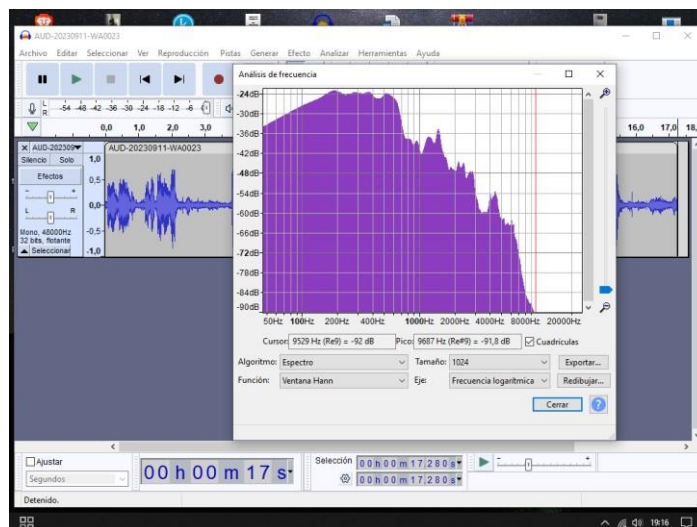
AUD-20230911-WA0023

Archivo Editar Seleccionar Ver Reproducción Pistas Generar Efecto Analizar Herramientas Ayuda

L R -54 -48 -42 -36 -30 -24 -18 -12 -6

0,0 1,0 2,0 3,0

16,0 17,0 18,

AUD-202309
Silencio Solo
Efectos
L R
Mono, 48000Hz
32 bits, flotante
Seleccionar

AUD-20230911-WA0023

1,0
0,5
0,0
-0,5
-1,0

Análisis de frecuencia

-24dB
-30dB
-36dB
-42dB
-48dB
-54dB
-60dB
-66dB
-72dB
-78dB
-84dB
-90dB

50Hz 100Hz 200Hz 400Hz 1000Hz 2000Hz 4000Hz 8000Hz 20000Hz

Cursor: 9529 Hz (Re9) = -92 dB Pico: 9687 Hz (Re#9) = -91,8 dB Cuadrículas

Algoritmo: Espectro Tamaño: 1024 Exportar...

Función: Ventana Hann Eje: Frecuencia logarítmica Redibujar...

Cerrar

Ajustar
Segundos

00 h 00 m 17 s

Selección 00 h 00 m 17.280 s
00 h 00 m 17.280 s

Detenido.

19:16